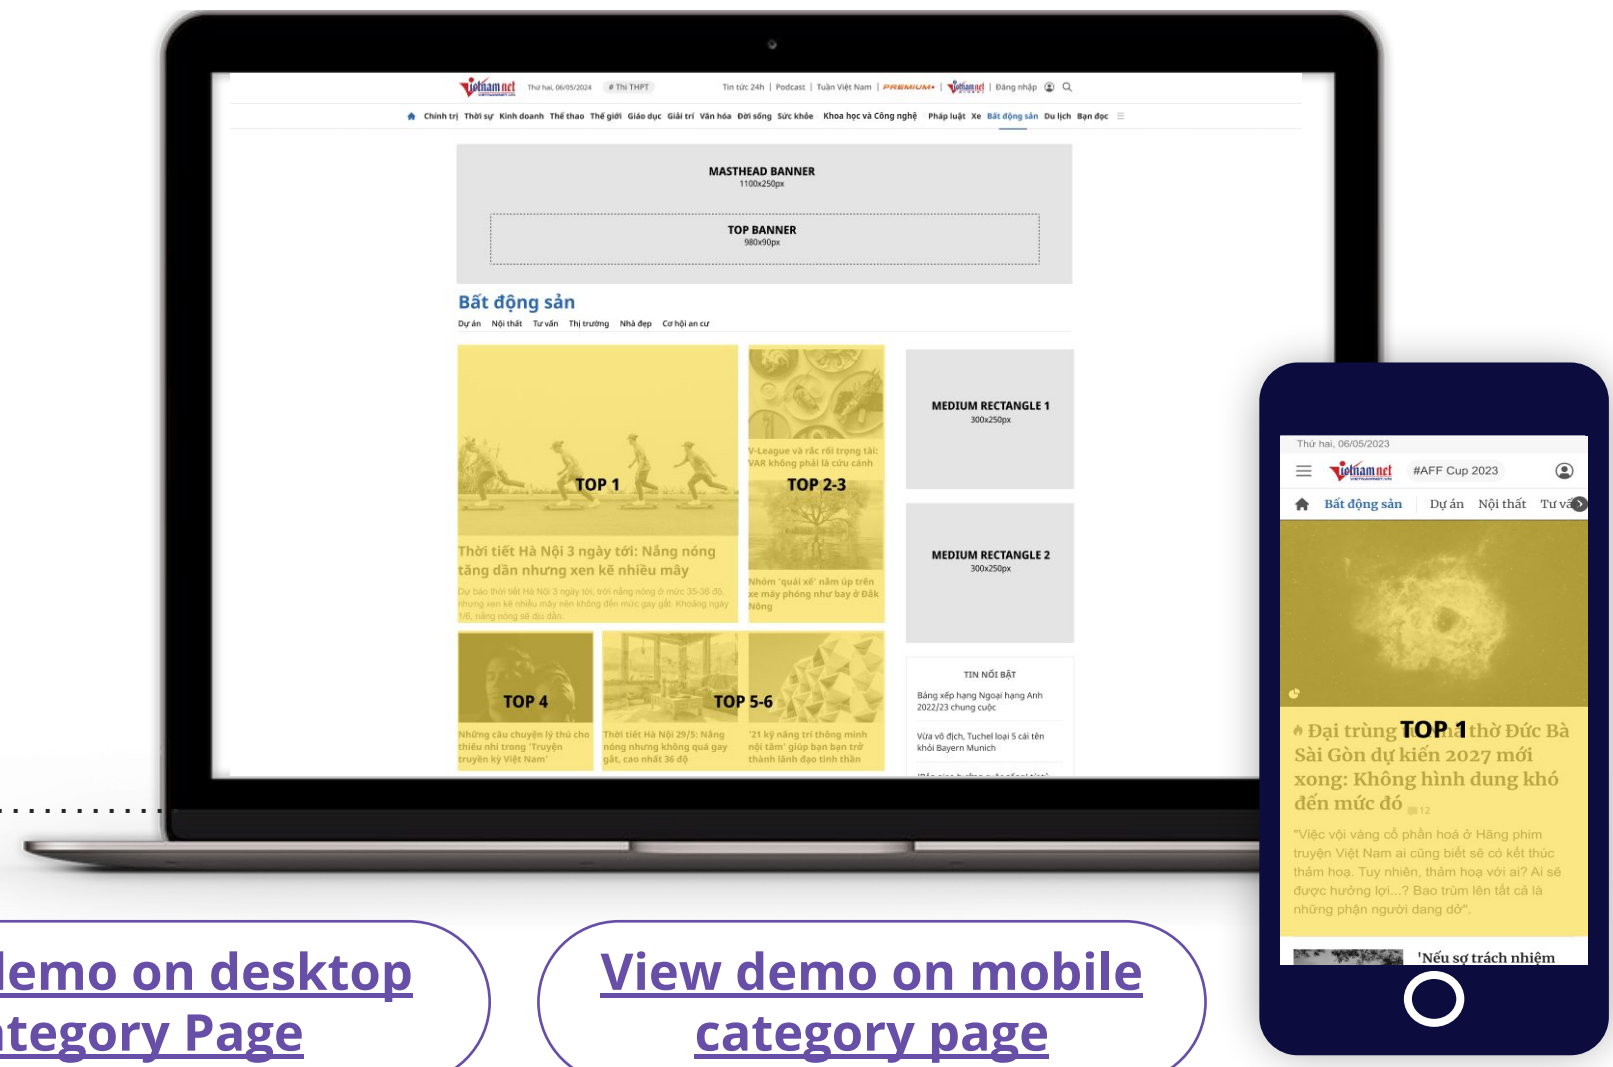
Vietnamnet Thứ hai, 06/05/2024 # Thi THPT Tin tức 24h | Podcast | Tuần Việt Nam | PREMIUM+ | Vietnamnet | Đăng nhập

Chính trị Thời sự Kinh doanh Thể thao Thế giới Giáo dục Giải trí Văn hóa Đời sống Sức khỏe Khoa học và Công nghệ Pháp luật Xe Bất động sản Du lịch Bạn đọc

MASTHEAD BANNER
1100x250px

TOP BANNER
980x90px

Bất động sản
Dự án Nội thất Tư vấn Thị trường Nhà đẹp Cơ hội an cư

TOP 1
Thời tiết Hà Nội 3 ngày tới: Nắng nóng tăng dần nhưng xen kẽ nhiều mây
Dự báo thời tiết Hà Nội 3 ngày tới, trời nắng nóng ở mức 35-36 độ, nhưng xen kẽ nhiều mây nên không đến mức gay gắt. Khoảng ngày 1/6, nắng nóng sẽ dịu dần.

V-League và rắc rối trọng tài: VAR không phải là cứu cánh
TOP 2-3
Nhóm 'quái xế' nâm úp trên xe máy phóng như bay ở Đắk Nông

MEDIUM RECTANGLE 1
300x250px

MEDIUM RECTANGLE 2
300x250px

TOP 4
Những câu chuyện lý thú cho thiếu nhi trong 'Truyện truyền kỳ Việt Nam'

Thời tiết Hà Nội 29/5: Nắng nóng nhưng không quá gay gắt, cao nhất 36 độ
TOP 5-6
'21 kỹ năng trí thông minh nội tâm' giúp bạn bạn trở thành lãnh đạo tinh thần

TIN NỔI BẬT
Bảng xếp hạng Ngoại hạng Anh 2022/23 chung cuộc
Vừa vô địch, Tuchel loại 5 cái tên khỏi Bayern Munich

Thứ hai, 06/05/2023
Vietnamnet #AFF Cup 2023
Bất động sản Dự án Nội thất Tư vấ
Đại trùng TOP 1 thờ Đức Bà Sài Gòn dự kiến 2027 mới xong: Không hình dung khó đến mức đó 12
"Việc vội vàng cổ phần hoá ở Hãng phim truyện Việt Nam ai cũng biết sẽ có kết thúc thảm hoạ. Tuy nhiên, thảm hoạ với ai? Ai sẽ được hưởng lợi...? Bao trùm lên tất cả là những phận người dang dở".
'Nếu sợ trách nhiệm

demo on desktop
tegory Page

View demo on mobile
category page